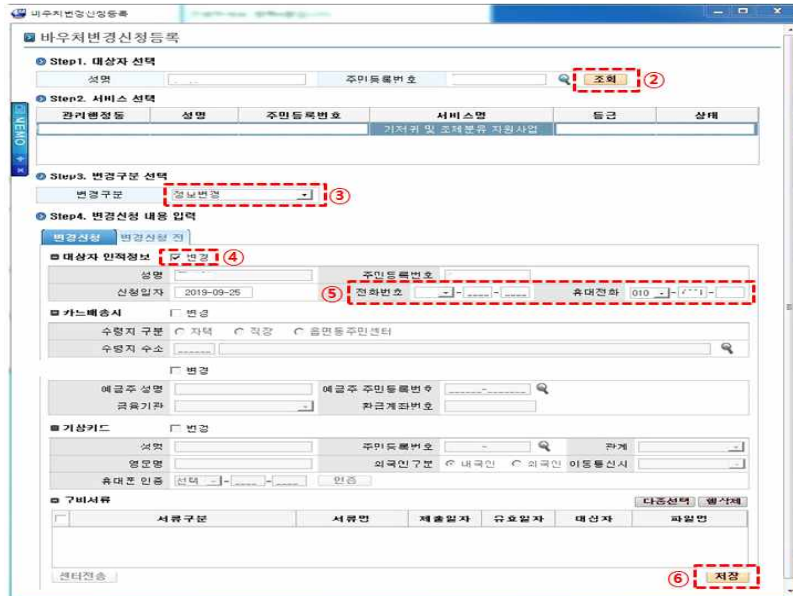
바우처변경신청등록

바우처변경신청등록

Step1. 대상자 선택

성명 주민등록번호 조회 ②

Step2. 서비스 선택

| 관리행정동 | 성명 | 주민등록번호 | 서비스명 | 등급 | 상태 |
|---|---|---|---|---|---|
| | | | 기저귀 및 조제분유 지원사업 | | |

MEMO

Step3. 변경구분 선택

변경구분 정보변경 ③

Step4. 변경신청 내용 입력

변경신청 변경신청 전

대상자 인적정보 ☑ 변경 ④

성명 주민등록번호

신청일자 2019-09-25 ⑤ 전화번호 - - 휴대전화 010 - - 

카드배송시 ☐ 변경

수령지 구분 ○ 자택 ○ 직장 ○ 읍면동주민센터

수령지 주소

☐ 변경

예금주 성명 예금주 주민등록번호

금융기관 환급계좌번호

가상카드 ☐ 변경

성명 주민등록번호 관계

영문명 외국인구분 ◉ 내국인 ○ 외국인 이동통신사

휴대폰 인증 선택 - - 인증

구비서류 다중선택 행삭제

| | 서류구분 | 서류명 | 제출일자 | 유효일자 | 대상자 | 파일명 |
|---|---|---|---|---|---|---|

센터전송 ⑥ 저장